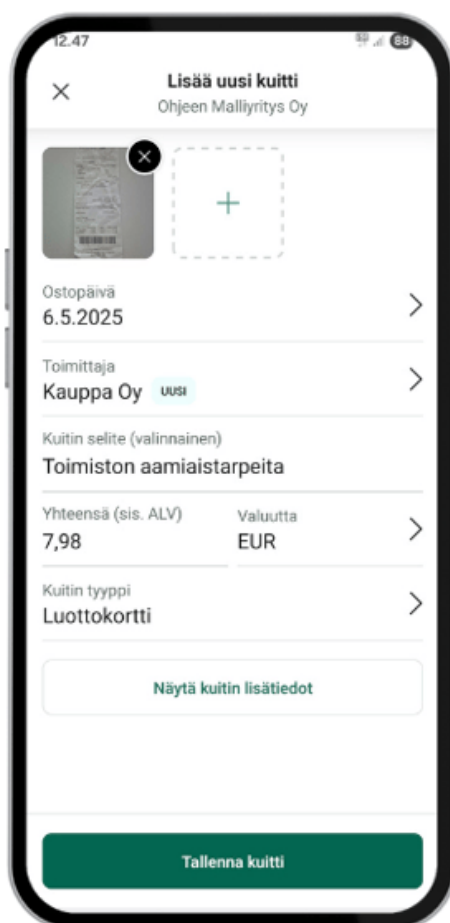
12.47

88

Lisää uusi kuitti
Ohjeen Malliyritys Oy

Ostopäivä
6.5.2025

Toimittaja
Kauppa Oy UUSI

Kuitin selite (valinnainen)
Toimiston aamiaistarpeita

Yhteensä (sis. ALV)
7,98

Valuutta
EUR

Kuitin tyyppi
Luottokortti

Näytä kuitin lisätiedot

Tallenna kuitti